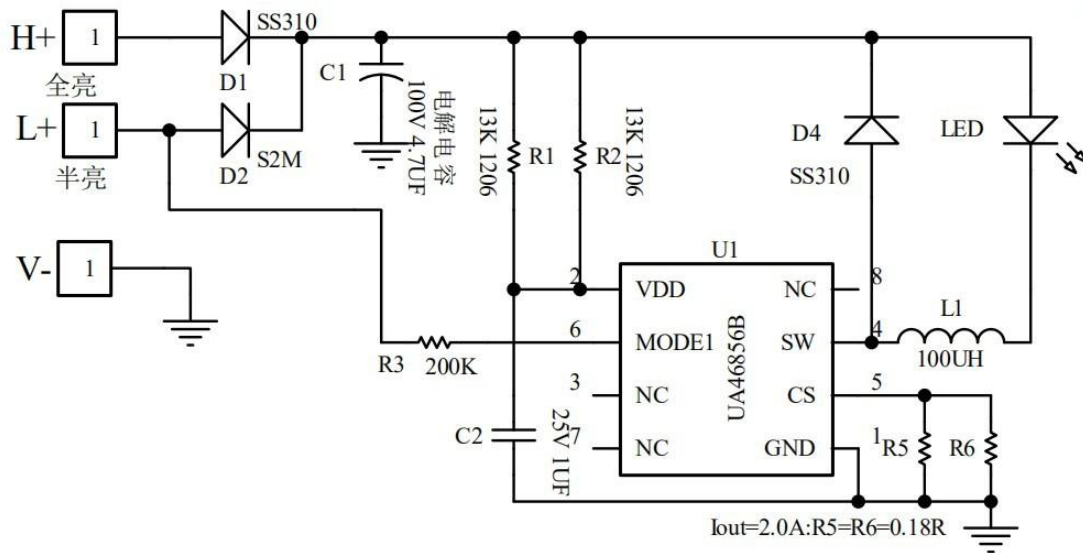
H+ 1
全亮
D1 SS310
C1
电解电容 100V 4.7UF
13K 1206 R1
13K 1206 R2
D4 SS310
LED
L+ 1
半亮
D2 S2M
V- 1
U1
2 VDD
NC 8
6 MODE1
SW 4
L1 100UH
R3 200K
3 NC
CS 5
UA46856B
C2 25V 1UF
7 NC
GND
1 R5
R6
Iout=2.0A:R5=R6=0.18R